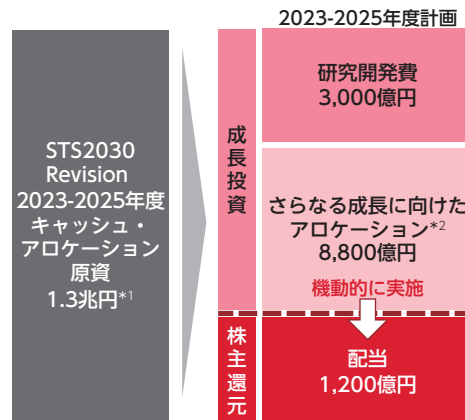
2023-2025年度計画

STS2030 Revision 2023-2025年度 キャッシュ・アロケーション原資 1.3兆円*1

成長投資

研究開発費 3,000億円

さらなる成長に向けたアロケーション*2 8,800億円

機動的に実施

株主還元

配当 1,200億円